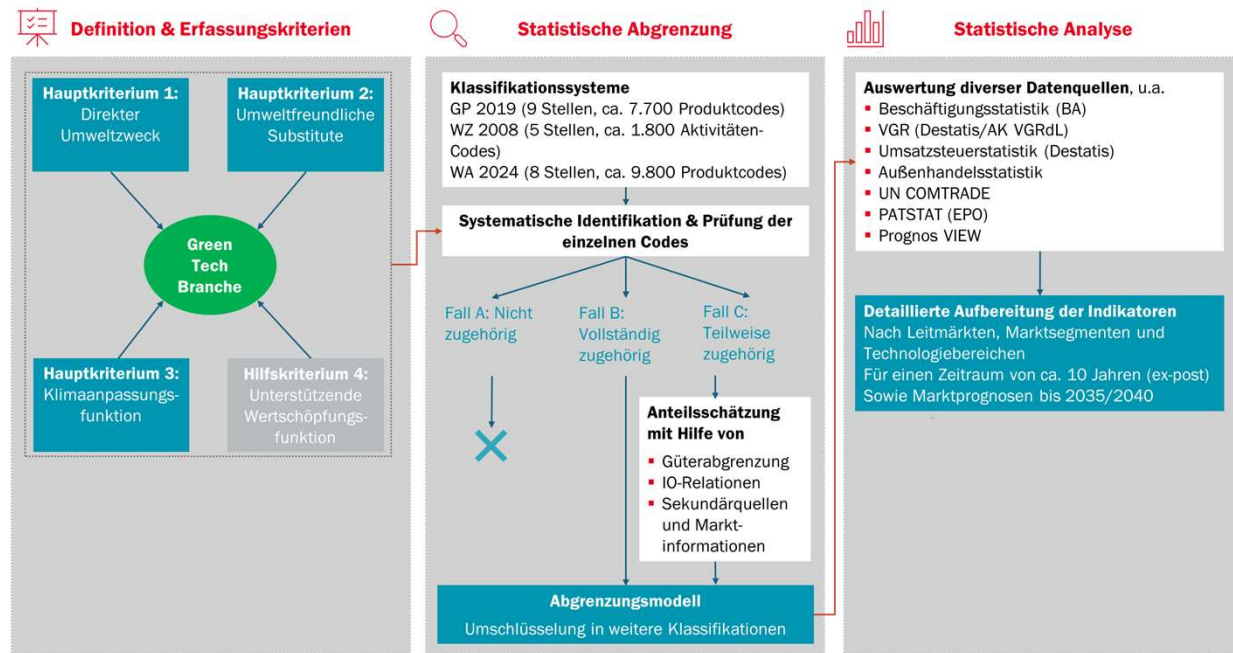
Definition & Erfassungskriterien

Hauptkriterium 1: Direkter Umweltzweck

Hauptkriterium 2: Umweltfreundliche Substitute

Green Tech Branche

Hauptkriterium 3: Klimaanpassungsfunktion

Hilfskriterium 4: Unterstützende Wertschöpfungsfunktion

Statistische Abgrenzung

Klassifikationssysteme
GP 2019 (9 Stellen, ca. 7.700 Produktcodes)
WZ 2008 (5 Stellen, ca. 1.800 Aktivitäten-Codes)
WA 2024 (8 Stellen, ca. 9.800 Produktcodes)

Systematische Identifikation & Prüfung der einzelnen Codes

Fall A: Nicht zugehörig

Fall B: Vollständig zugehörig

Fall C: Teilweise zugehörig

Anteilsschätzung mit Hilfe von
- Güterabgrenzung
- IO-Relationen
- Sekundärquellen und Marktinformationen

Abgrenzungsmodell
Umschlüsselung in weitere Klassifikationen

Statistische Analyse

Auswertung diverser Datenquellen, u.a.
- Beschäftigungsstatistik (BA)
- VGR (Destatis/AK VGRdL)
- Umsatzsteuerstatistik (Destatis)
- Außenhandelsstatistik
- UN COMTRADE
- PATSTAT (EPO)
- Prognos VIEW

Detaillierte Aufbereitung der Indikatoren
Nach Leitmärkten, Marktsegmenten und Technologiebereichen
Für einen Zeitraum von ca. 10 Jahren (ex-post)
Sowie Marktprognosen bis 2035/2040